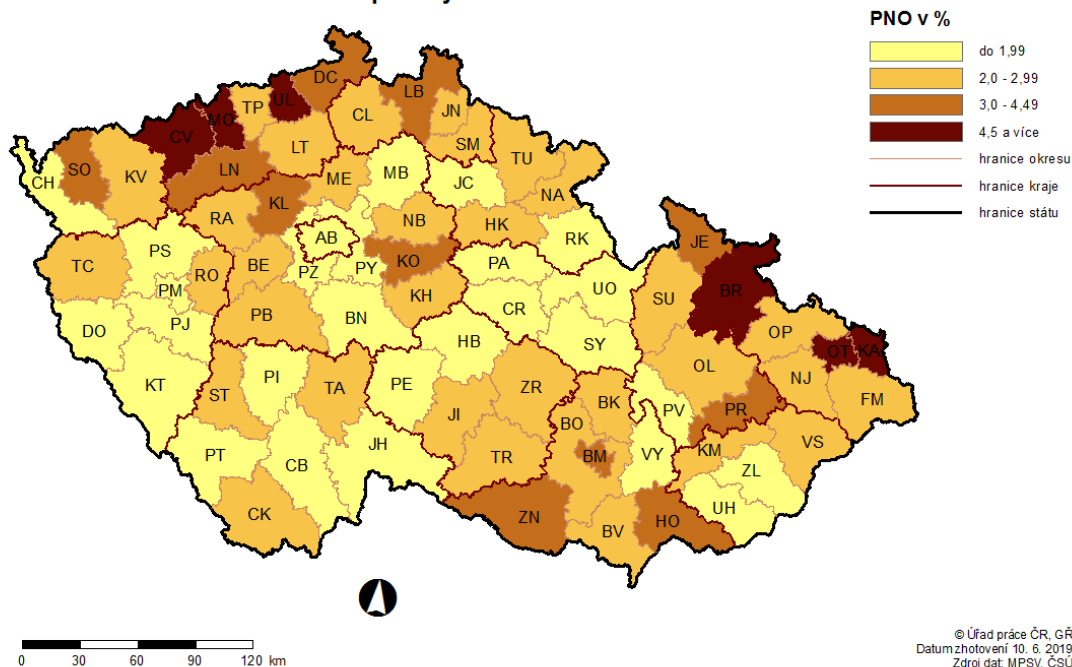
PNO v %
do 1,99
2,0 - 2,99
3,0 - 4,49
4,5 a více
hranice okresu
hranice kraje
hranice státu

DC UL LB TP CV MO CL JN SM LT SO KV LN TU CH ME MB JC NA KL RA NB HK AB RK JE TC PS BE PZ PY KO PA RO PM UO BR SU PJ PB KH CR DO BN OP HB SY OT KA KT OL PI NJ ST TA PE ZR BK FM PR JI BO PV VS BM KM JH TR VY ZL PT CB CK ZN BV HO UH

0 30 60 90 120 km

© Úřad práce ČR, GŘ
Datum zhotovení 10. 6. 2019
Zdroj dat: MPSV, ČSÚ